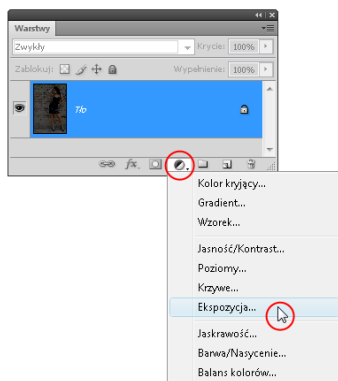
Warstwy

Zwykły

Krycie: 100%

Zablokuj:

Wypełnienie: 100%

Tło

Kolor kryjący...
Gradient...
Wzorek...
Jasność/Kontrast...
Poziomy...
Krzywe...
Ekspozycja...
Jaskrawość...
Barwa/Nasycenie...
Balans kolorów...